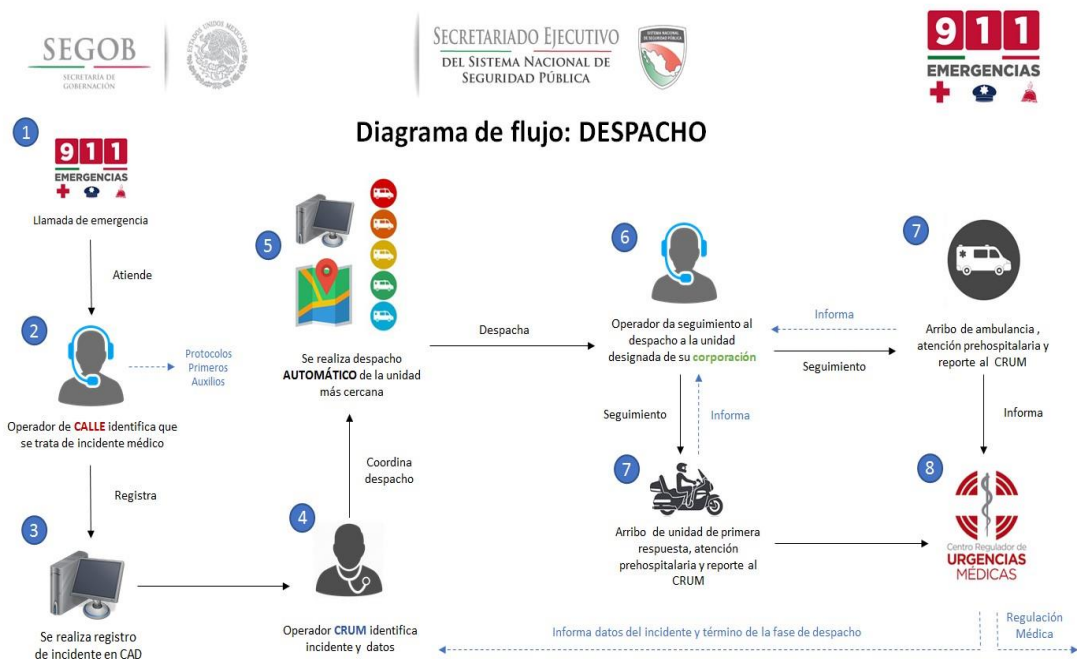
SEGOB
SECRETARÍA DE GOBERNACIÓN

SECRETARIADO EJECUTIVO DEL SISTEMA NACIONAL DE SEGURIDAD PÚBLICA

911 EMERGENCIAS

Diagrama de flujo: DESPACHO

1
911 EMERGENCIAS
Llamada de emergencia

Atiende

2
Protocolos Primeros Auxilios
Operador de CALLE identifica que se trata de incidente médico

Registra

3
Se realiza registro de incidente en CAD

4
Operador CRUM identifica incidente y datos

Coordina despacho

5
Se realiza despacho AUTOMÁTICO de la unidad más cercana

Despacha

6
Operador da seguimiento al despacho a la unidad designada de su corporación

Informa

Seguimiento

7
Arribo de ambulancia , atención prehospitalaria y reporte al CRUM

Seguimiento

Informa

7
Arribo de unidad de primera respuesta, atención prehospitalaria y reporte al CRUM

Informa

8
Centro Regulador de URGENCIAS MÉDICAS

Regulación Médica

Informa datos del incidente y término de la fase de despacho